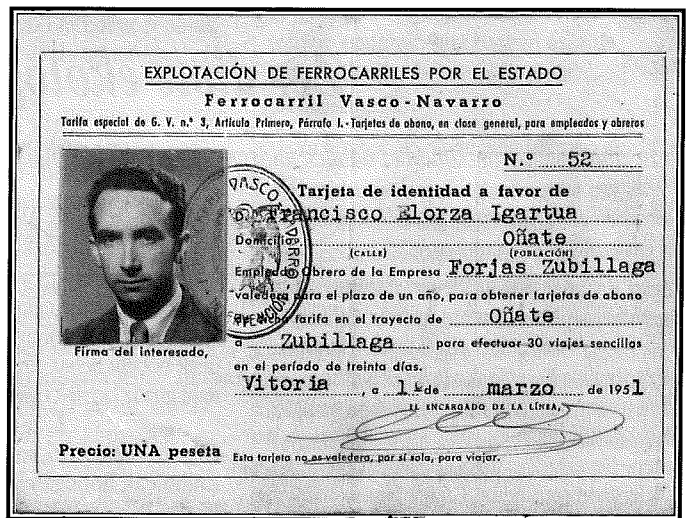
EXPLOTACIÓN DE FERROCARRILES POR EL ESTADO

Ferrocarril Vasco-Navarro

Tarifa especial de G. V. n.º 3, Artículo Primero, Párrafo I. - Tarjetas de abono, en clase general, para empleados y obreros

N.º 52

Tarjeta de identidad a favor de

D. Francisco Elorza Igartua

Domicilio Oñate

(CALLE) (POBLACIÓN)

Empleado Obrero de la Empresa Forjas Zubillaga

valedera para el plazo de un año, para obtener tarjetas de abono de dicha tarifa en el trayecto de Oñate

a Zubillaga para efectuar 30 viajes sencillos en el período de treinta días.

Vitoria, a 1 de marzo de 1951

EL ENCARGADO DE LA LÍNEA,

Firma del interesado,

VASCO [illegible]

Precio: UNA peseta

Esta tarjeta no es valedera, por sí sola, para viajar.